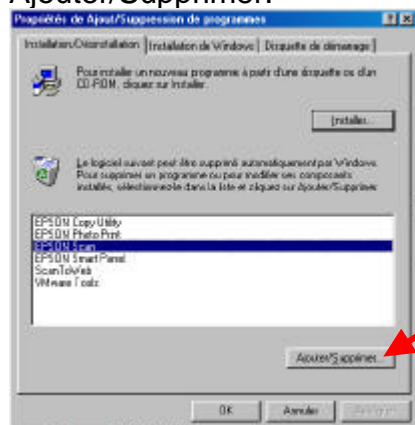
Ajouter/Supprimer.

Propriétés de Ajout/Suppression de programmes

Installation/Désinstallation | Installation de Windows | Disquette de démarrage

Pour installer un nouveau programme à partir d'une disquette ou d'un CD-ROM, cliquez sur Installer.

Installer...

Le logiciel suivant peut être supprimé automatiquement par Windows. Pour supprimer un programme ou pour modifier ses composants installés, sélectionnez-le dans la liste et cliquez sur Ajouter/Supprimer.

EPSON Copy Utility
EPSON Photo Print
EPSON Scan
EPSON Smart Panel
ScanToWeb
VMware Tools

Ajouter/Supprimer...

OK | Annuler | Appliquer